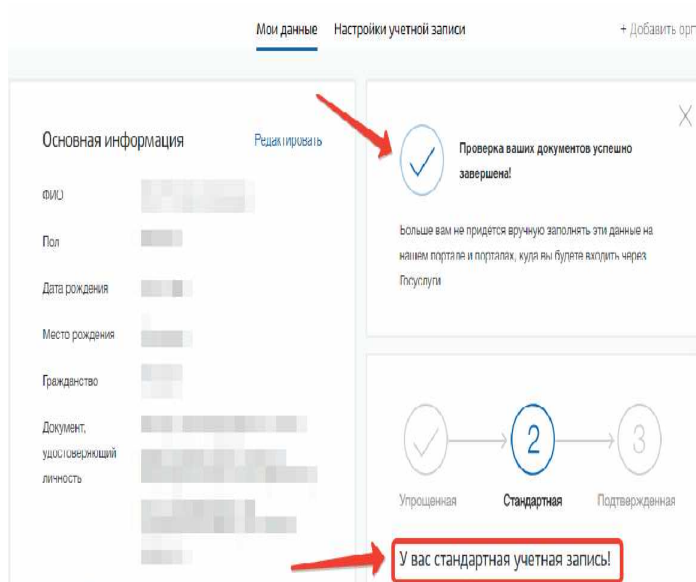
Мои данные Настройки учетной записи + Добавить орг

Основная информация Редактировать

ФИО

Пол

Дата рождения

Место рождения

Гражданство

Документ, удостоверяющий личность

Проверка ваших документов успешно завершена!

Больше вам не придётся вручную заполнять эти данные на нашем портале и порталах, куда вы будете входить через Госуслуги

2

3

Упрощенная Стандартная Подтвержденная

У вас стандартная учетная запись!